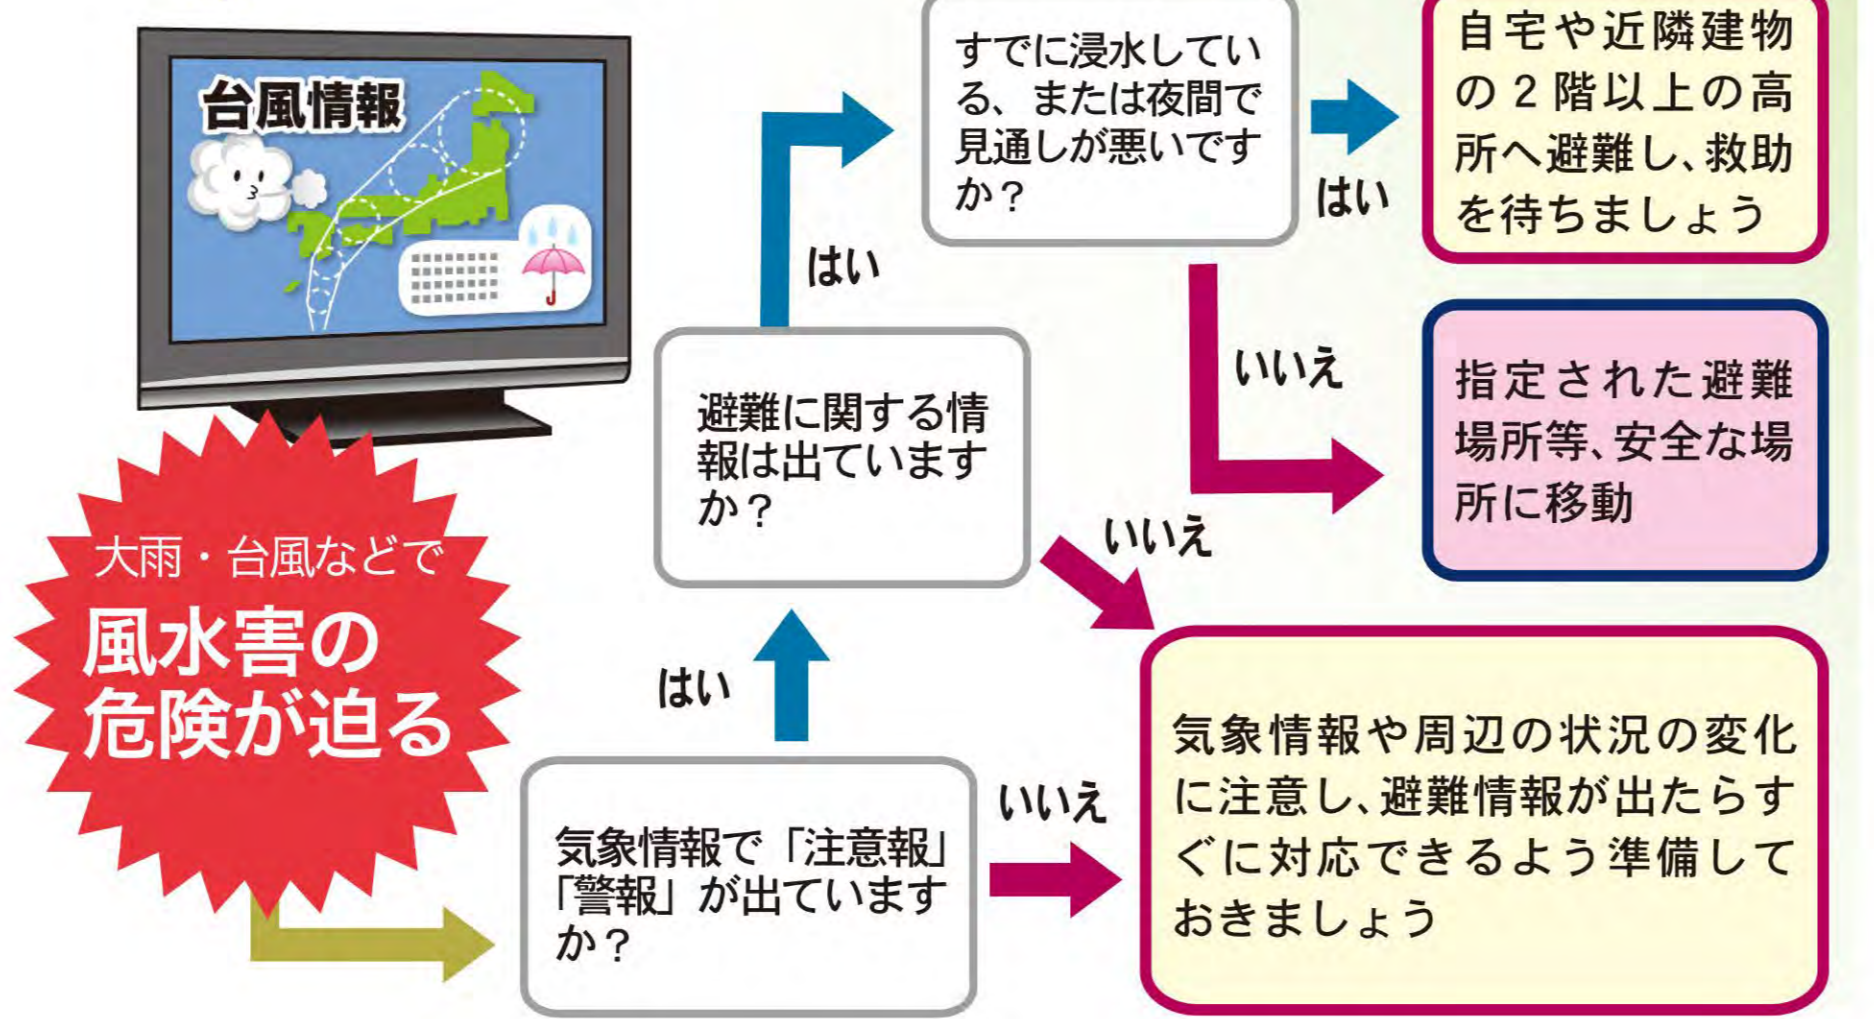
台風情報

大雨・台風などで
風水害の
危険が迫る

気象情報で「注意報」「警報」が出ていますか？

はい

いいえ

避難に関する情報は出ていますか？

はい

いいえ

すでに浸水している、または夜間で見通しが悪いですか？

はい

自宅や近隣建物の2階以上の高所へ避難し、救助を待ちましょう

いいえ

指定された避難場所等、安全な場所に移動

気象情報や周辺の状況の変化に注意し、避難情報が出たらすぐに対応できるよう準備しておきましょう